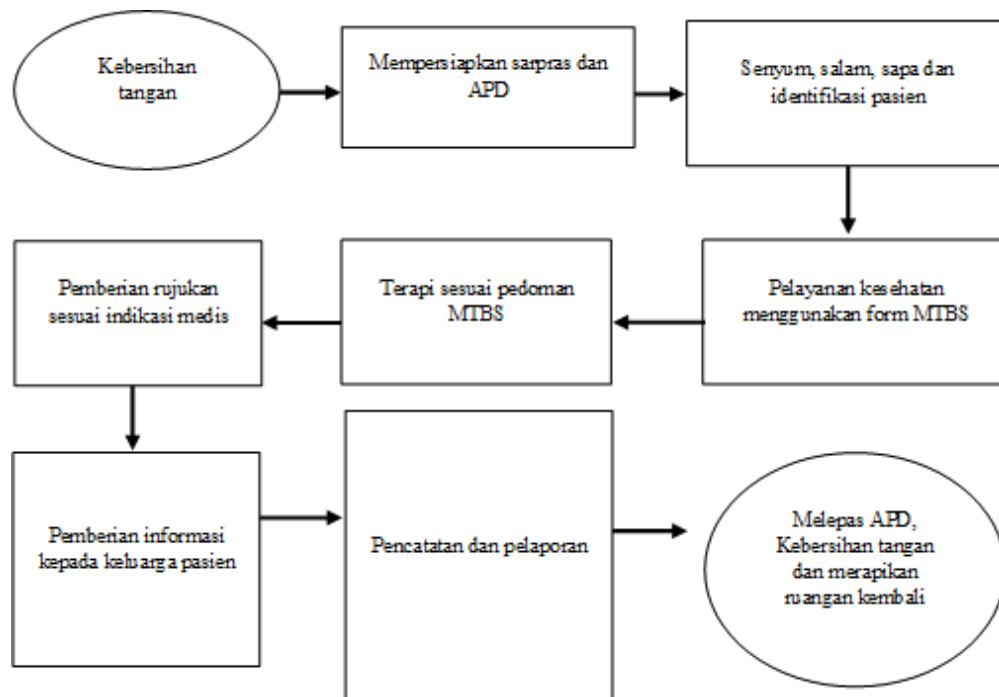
Kebersihan tangan

Mempersiapkan sarpras dan APD

Senyum, salam, sapa dan identifikasi pasien

Pelayanan kesehatan menggunakan form MTBS

Terapi sesuai pedoman MTBS

Pemberian rujukan sesuai indikasi medis

Pemberian informasi kepada keluarga pasien

Pencatatan dan pelaporan

Melepas APD, Kebersihan tangan dan merapikan ruangan kembali